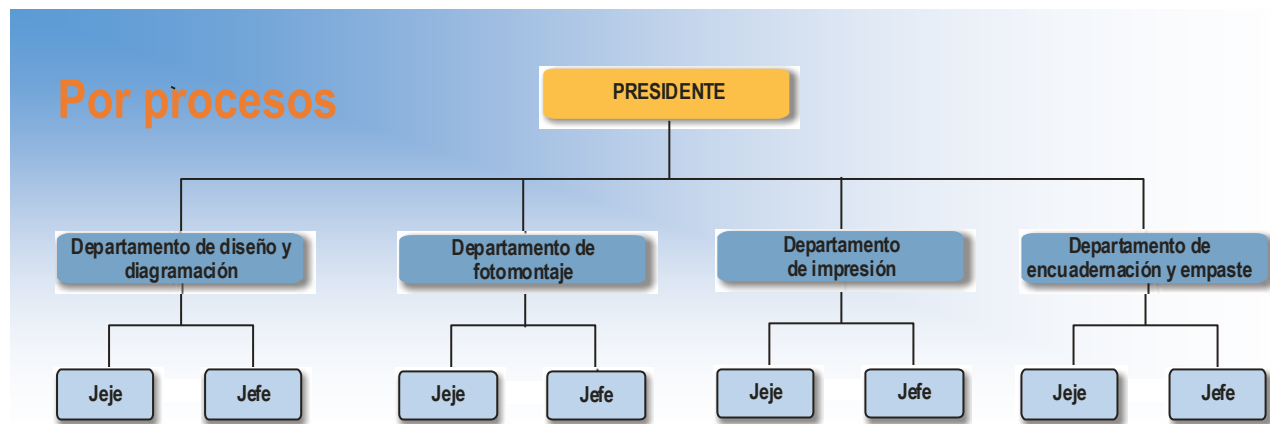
Por procesos

PRESIDENTE

Departamento de diseño y diagramación

Departamento de fotomontaje

Departamento de impresión

Departamento de encuadernación y empaste

Jeje

Jefe

Jeje

Jefe

Jeje

Jefe

Jeje

Jefe